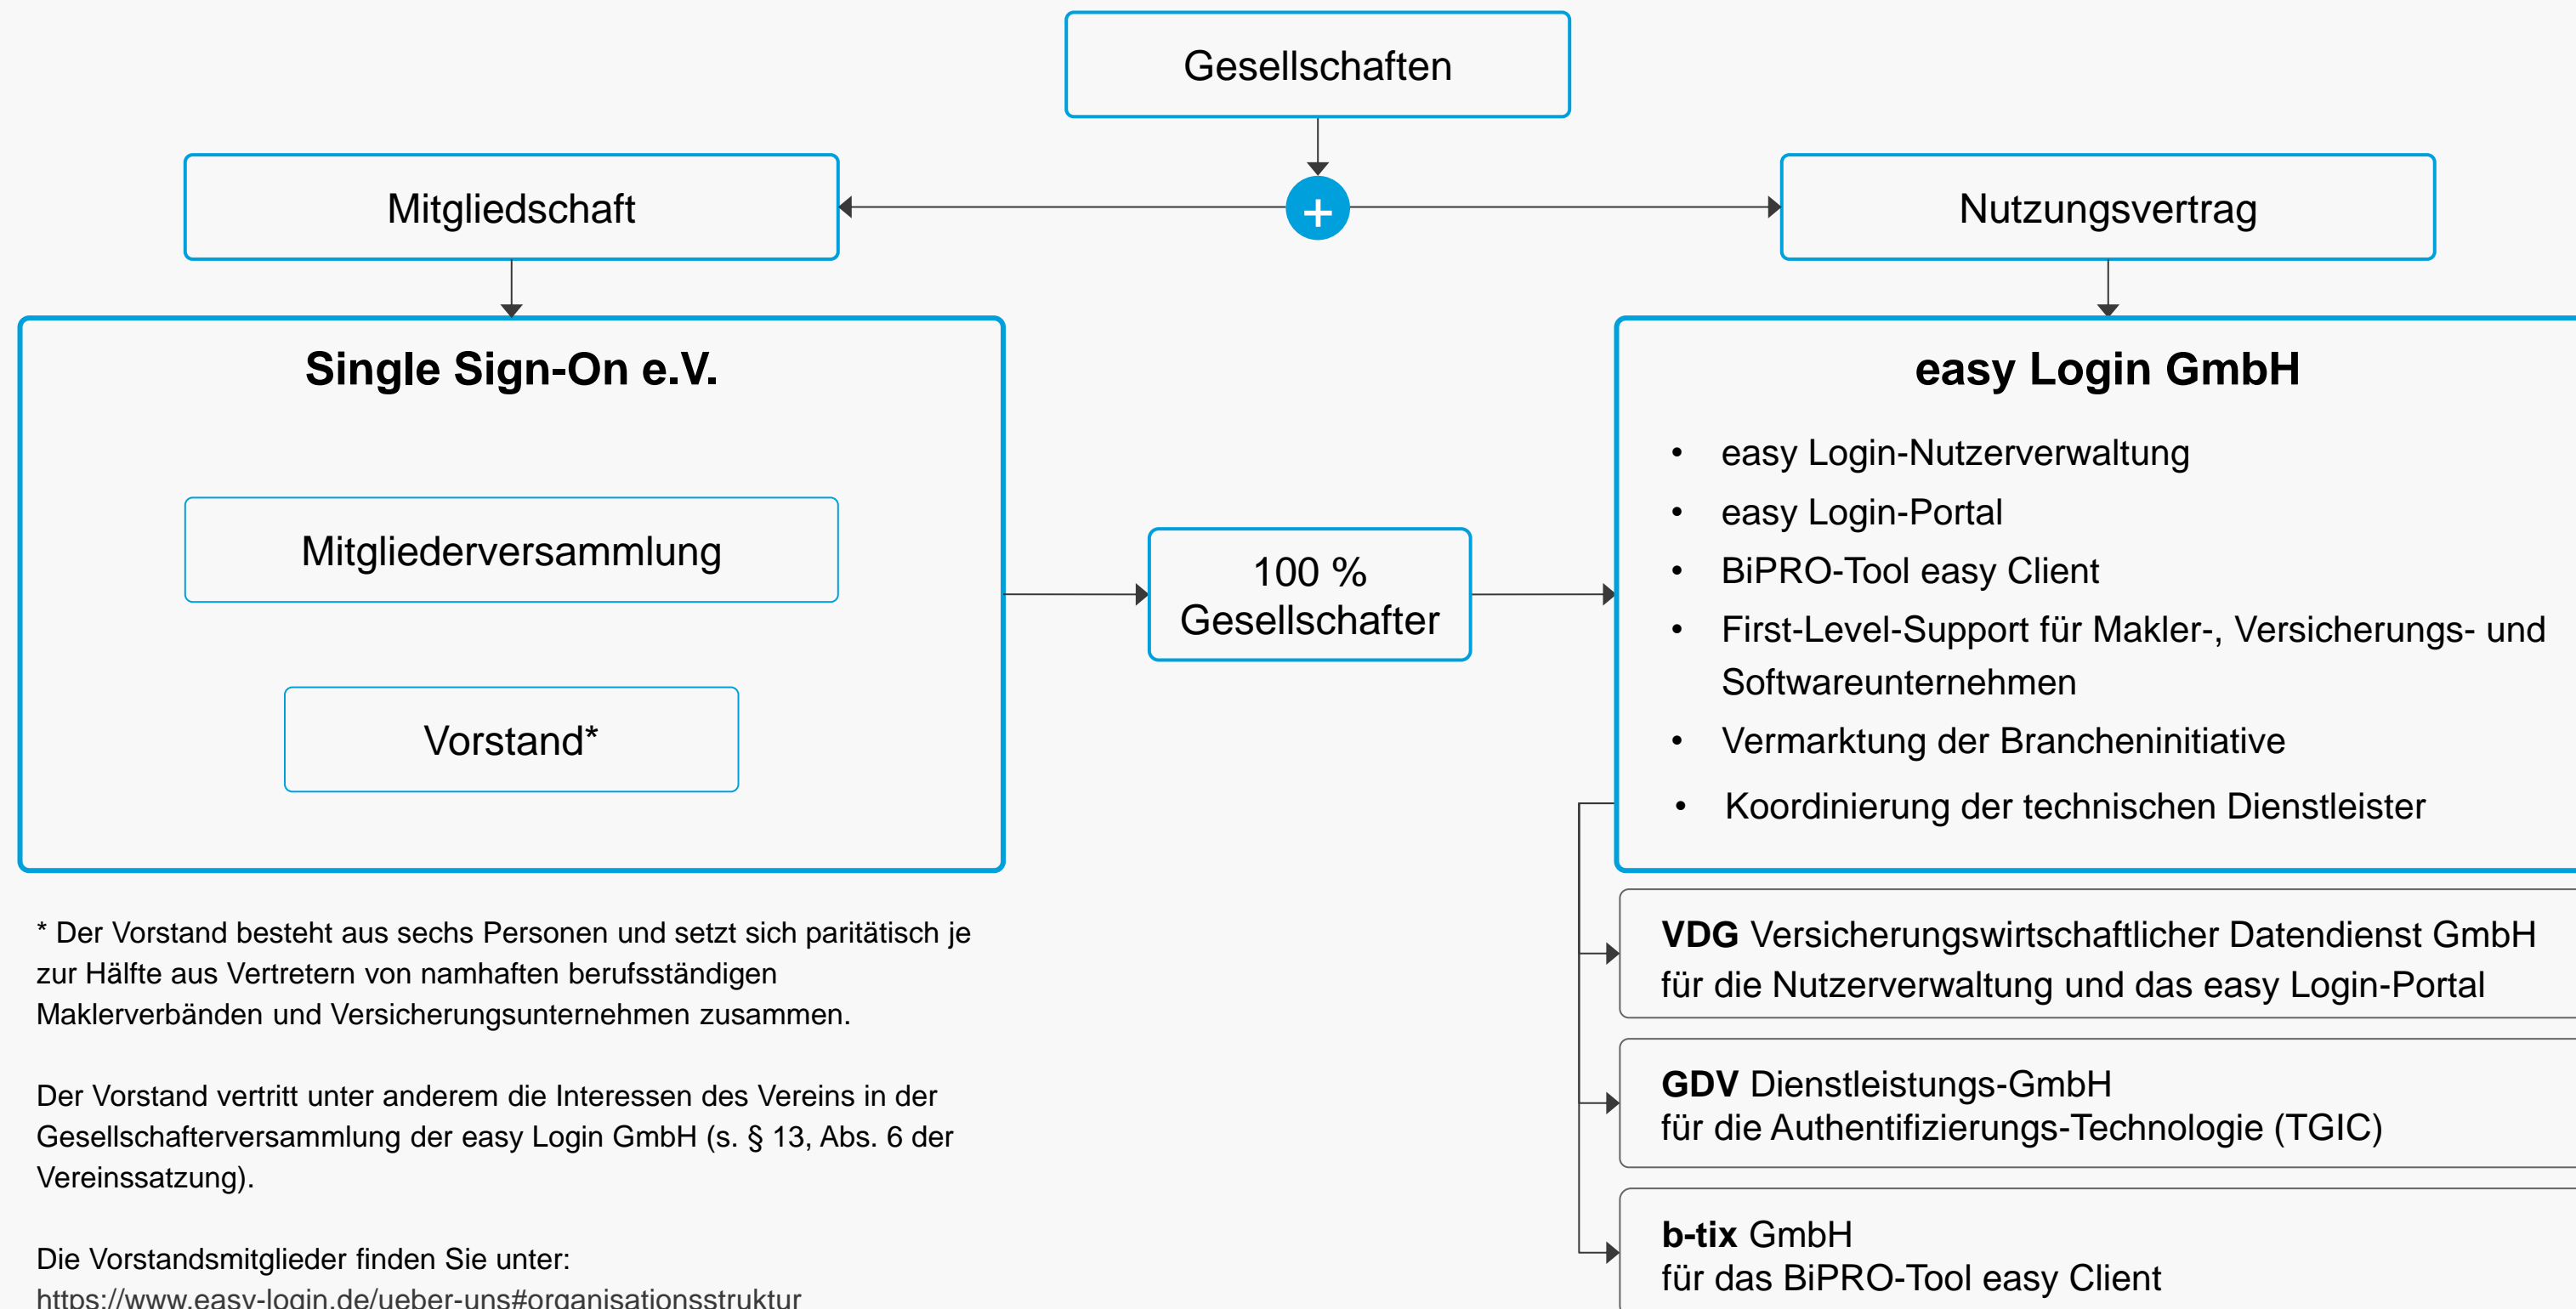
Gesellschaften

Mitgliedschaft

+

Nutzungsvertrag

Single Sign-On e.V.

Mitgliederversammlung

Vorstand*

100 %
Gesellschafter

easy Login GmbH

- easy Login-Nutzerverwaltung
- easy Login-Portal
- BiPRO-Tool easy Client
- First-Level-Support für Makler-, Versicherungs- und Softwareunternehmen
- Vermarktung der Brancheninitiative
- Koordinierung der technischen Dienstleister

* Der Vorstand besteht aus sechs Personen und setzt sich paritätisch je zur Hälfte aus Vertretern von namhaften berufsständigen Maklerverbänden und Versicherungsunternehmen zusammen.

Der Vorstand vertritt unter anderem die Interessen des Vereins in der Gesellschafterversammlung der easy Login GmbH (s. § 13, Abs. 6 der Vereinssatzung).

Die Vorstandsmitglieder finden Sie unter:
https://www.easy-login.de/ueber-uns#organisationsstruktur

VDG Versicherungswirtschaftlicher Datendienst GmbH
für die Nutzerverwaltung und das easy Login-Portal

GDV Dienstleistungs-GmbH
für die Authentifizierungs-Technologie (TGIC)

b-tix GmbH
für das BiPRO-Tool easy Client